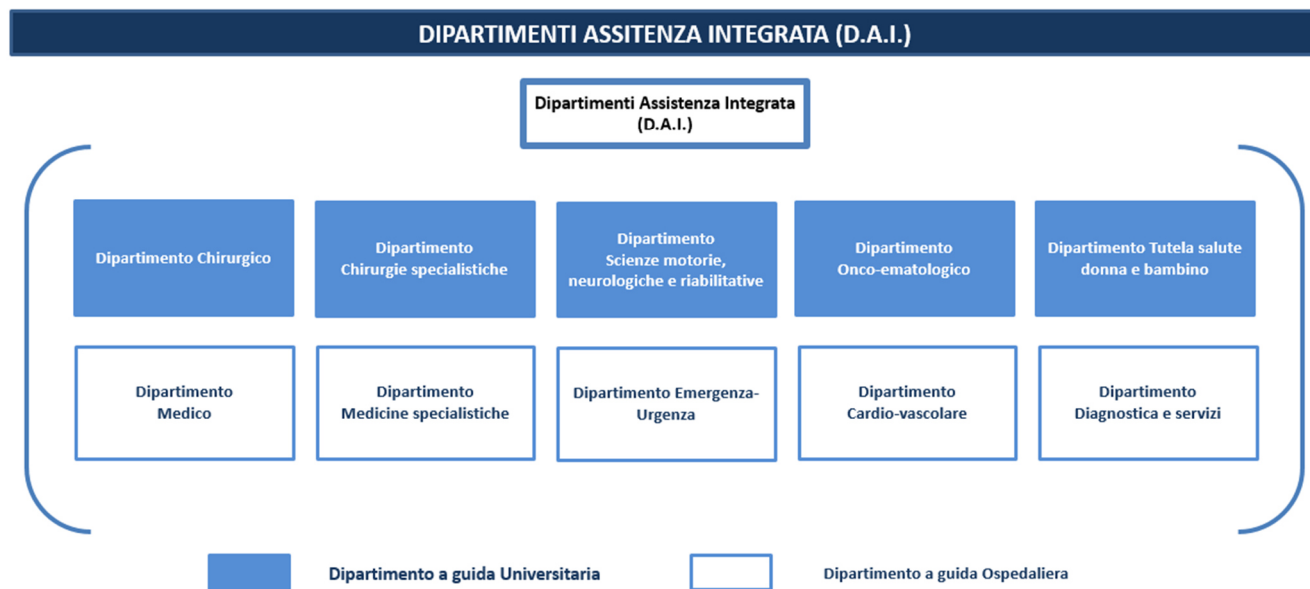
DIPARTIMENTI ASSITENZA INTEGRATA (D.A.I.)

Dipartimenti Assistenza Integrata (D.A.I.)

Dipartimento Chirurgico

Dipartimento Chirurgie specialistiche

Dipartimento Scienze motorie, neurologiche e riabilitative

Dipartimento Onco-ematologico

Dipartimento Tutela salute donna e bambino

Dipartimento Medico

Dipartimento Medicine specialistiche

Dipartimento Emergenza-Urgenza

Dipartimento Cardio-vascolare

Dipartimento Diagnostica e servizi

Dipartimento a guida Universitaria

Dipartimento a guida Ospedaliera